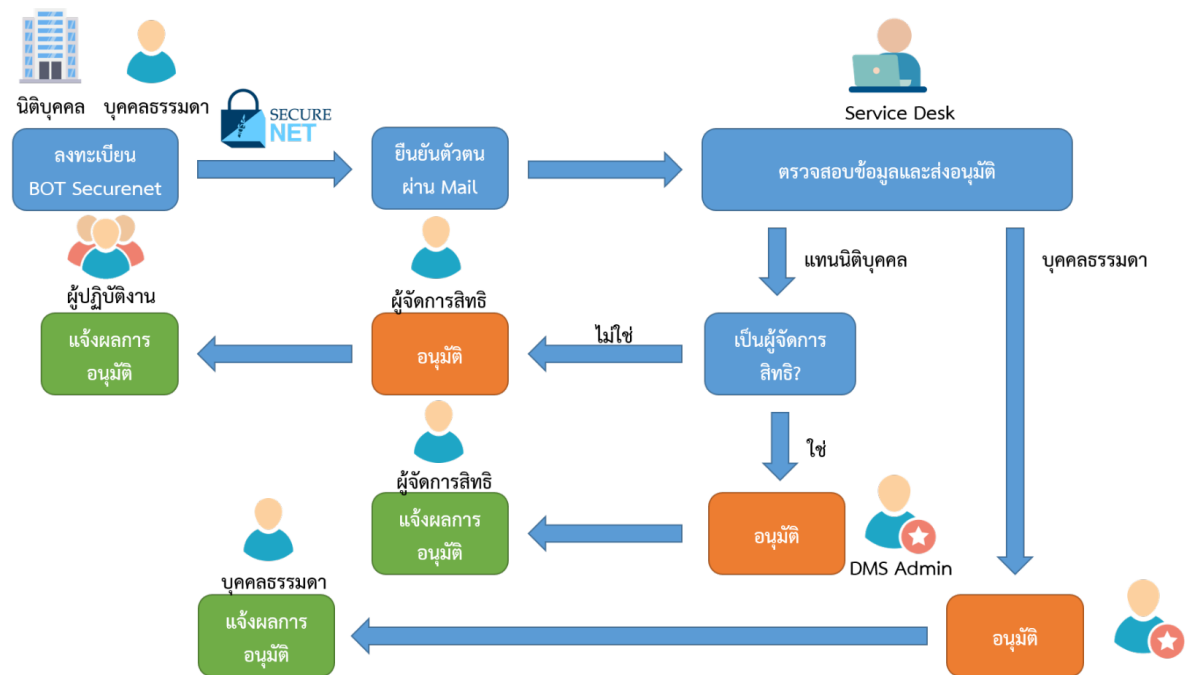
นิติบุคคล บุคคลธรรมดา

SECURE NET

Service Desk

ลงทะเบียน BOT Securenet

ยืนยันตัวตน ผ่าน Mail

ตรวจสอบข้อมูลและส่งอนุมัติ

แทนนิติบุคคล

บุคคลธรรมดา

ผู้ปฏิบัติงาน

ผู้จัดการสิทธิ

แจ้งผลการ อนุมัติ

อนุมัติ

ไม่ใช่

เป็นผู้จัดการ สิทธิ?

ใช่

ผู้จัดการสิทธิ

แจ้งผลการ อนุมัติ

อนุมัติ

DMS Admin

บุคคลธรรมดา

แจ้งผลการ อนุมัติ

อนุมัติ